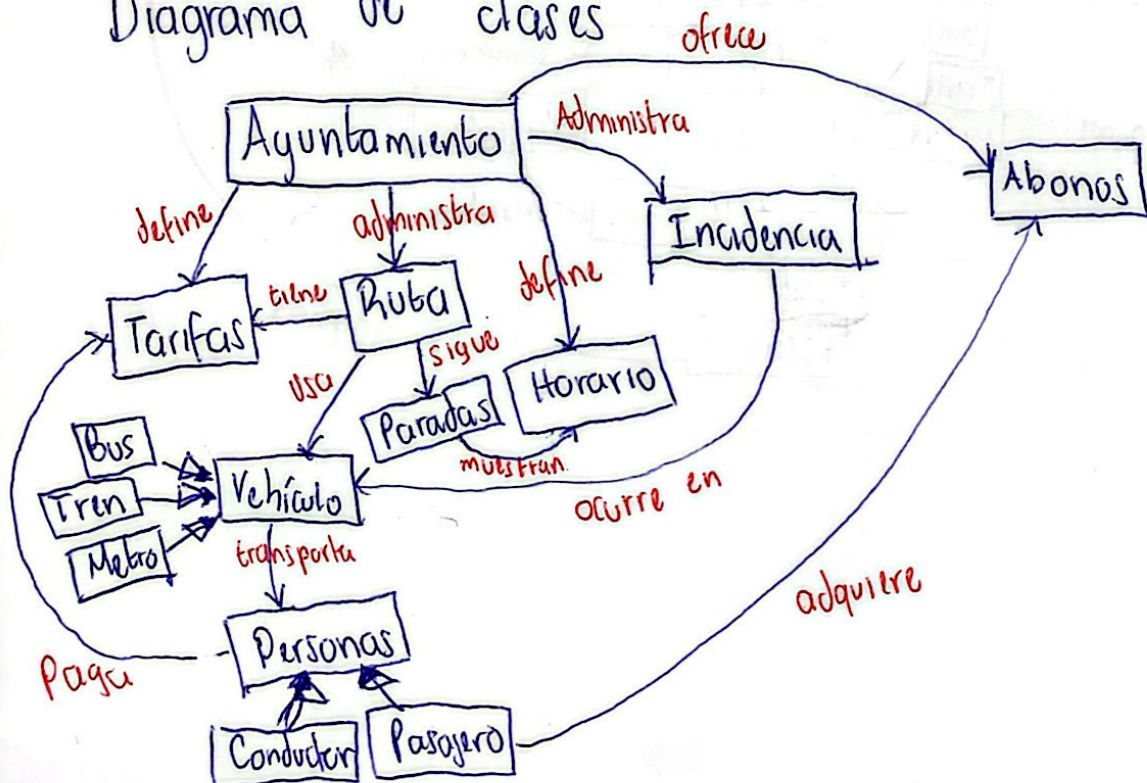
Diagrama de clases

ofrece

Ayuntamiento

Administra

Abonos

define

administra

Incidencia

define

tiene

Ruta

Tarifas

sigue

Usa

Horario

Paradas

muestran

Bus

Vehículo

Tren

ocurre en

Metro

transporta

adquiere

Personas

Paga

Conductor

Pasajero